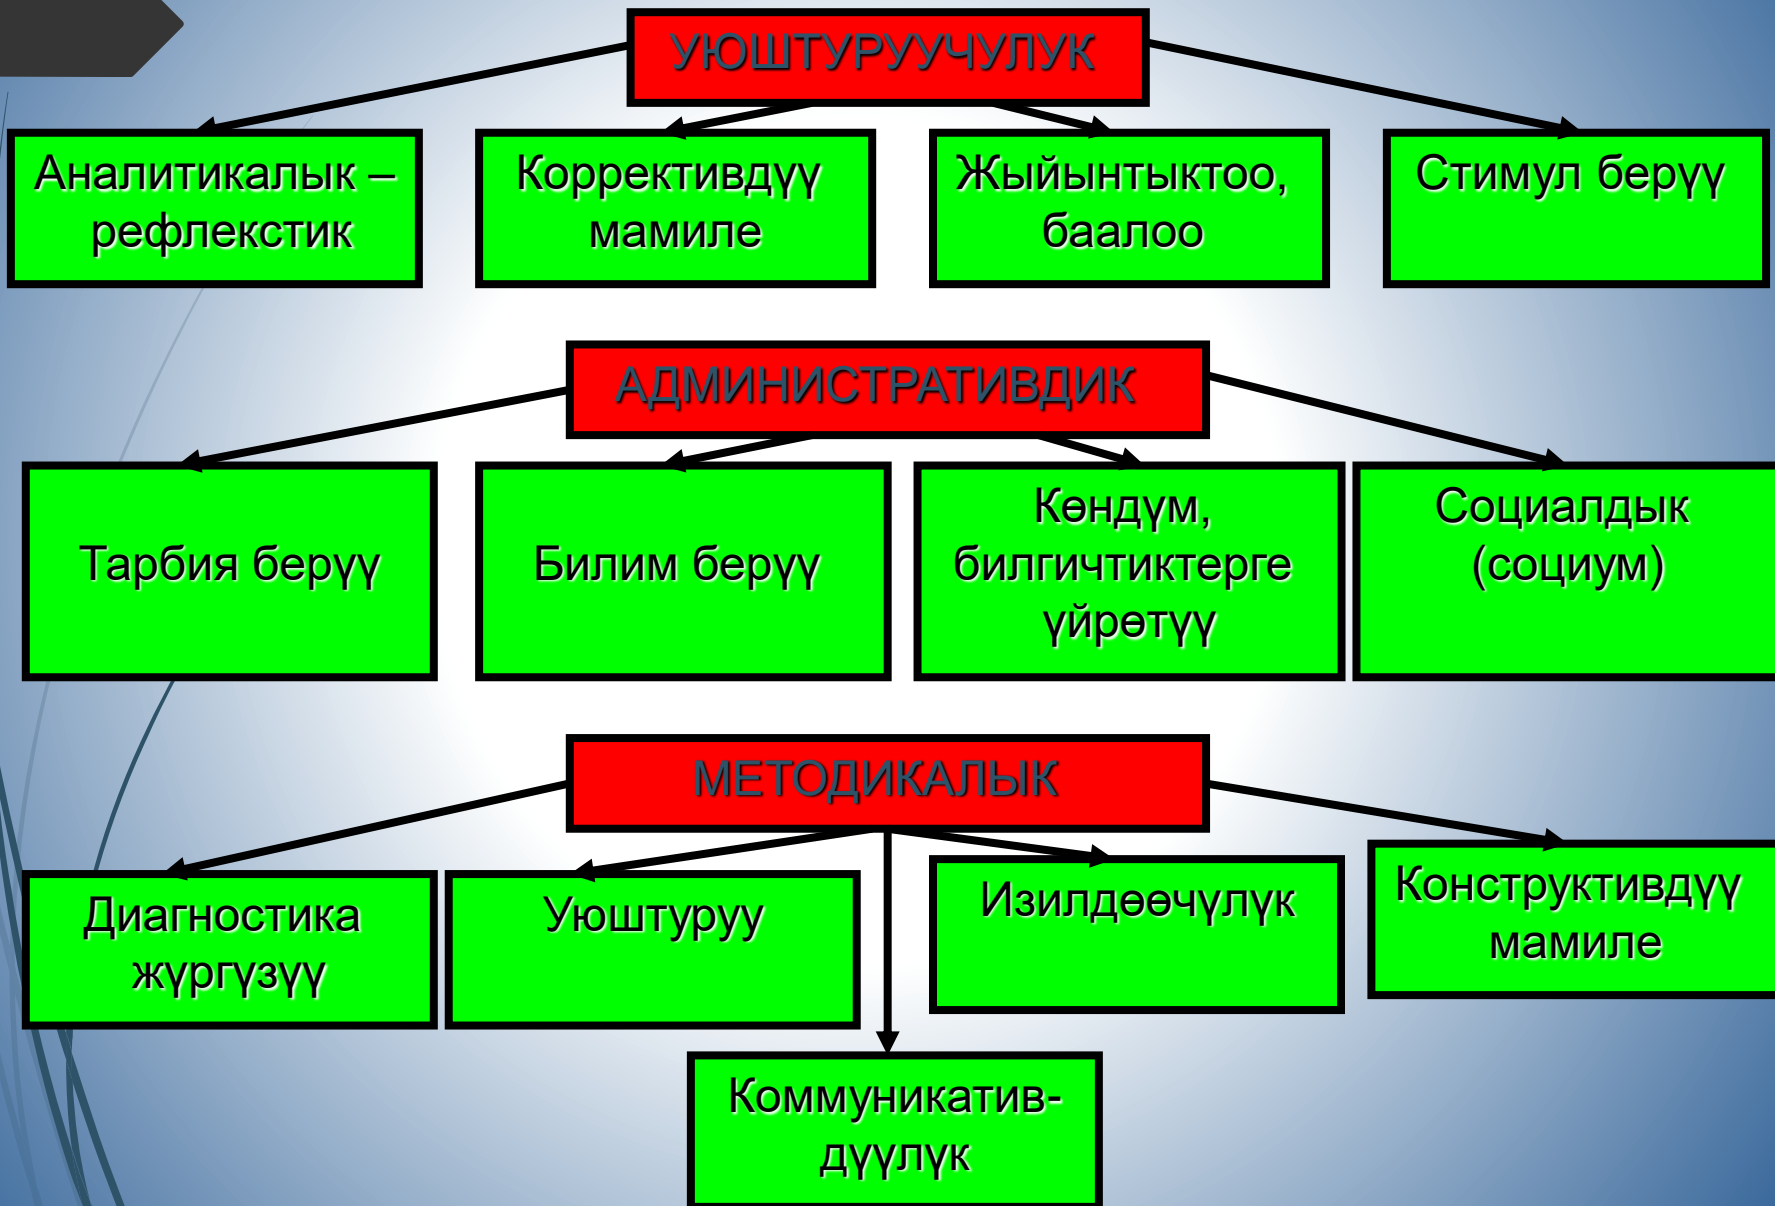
УЮШТУРУУЧУЛУК

Аналитикалык – рефлекстик

Коррективдүү мамиле

Жыйынтыктоо, баалоо

Стимул берүү

АДМИНИСТРАТИВДИК

Тарбия берүү

Билим берүү

Көндүм, билгичтиктерге үйрөтүү

Социалдык (социум)

МЕТОДИКАЛЫК

Диагностика жүргүзүү

Уюштуруу

Изилдөөчүлүк

Конструктивдүү мамиле

Коммуникатив-дүүлүк